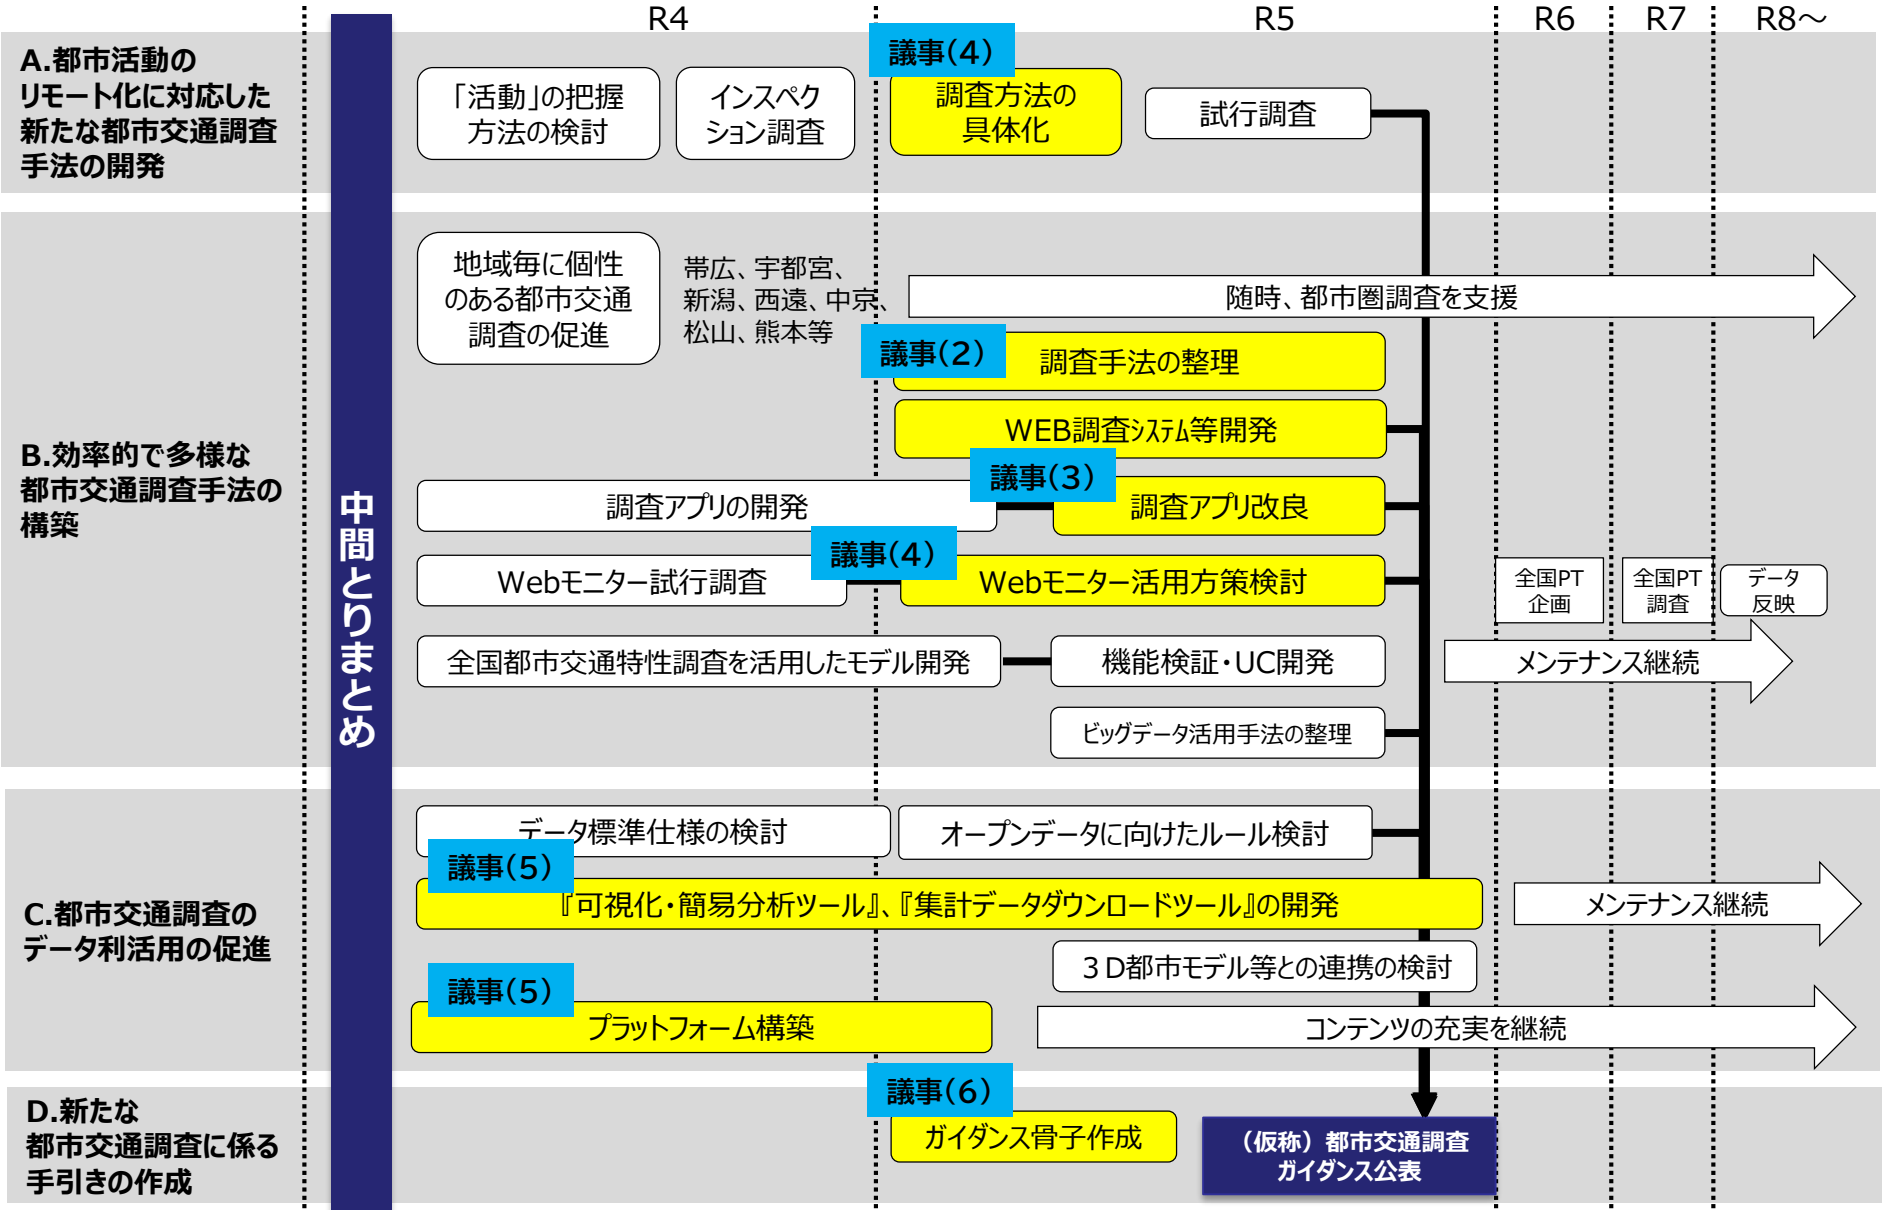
R4 R5 R6 R7 R8～

A.都市活動のリモート化に対応した新たな都市交通調査手法の開発

中間とりまとめ

「活動」の把握方法の検討

インスペクション調査

議事(4)

調査方法の具体化

試行調査

B.効率的で多様な都市交通調査手法の構築

地域毎に個性のある都市交通調査の促進

帯広、宇都宮、新潟、西遠、中京、松山、熊本等

随時、都市圏調査を支援

議事(2)

調査手法の整理

WEB調査ｼｽﾃﾑ等開発

調査アプリの開発

議事(3)

調査アプリ改良

Webモニター試行調査

議事(4)

Webモニター活用方策検討

全国PT企画

全国PT調査

データ反映

全国都市交通特性調査を活用したモデル開発

機能検証・UC開発

メンテナンス継続

ビッグデータ活用手法の整理

C.都市交通調査のデータ利活用の促進

データ標準仕様の検討

オープンデータに向けたルール検討

議事(5)

『可視化・簡易分析ツール』、『集計データダウンロードツール』の開発

メンテナンス継続

３D都市モデル等との連携の検討

議事(5)

プラットフォーム構築

コンテンツの充実を継続

D.新たな都市交通調査に係る手引きの作成

議事(6)

ガイダンス骨子作成

（仮称）都市交通調査ガイダンス公表